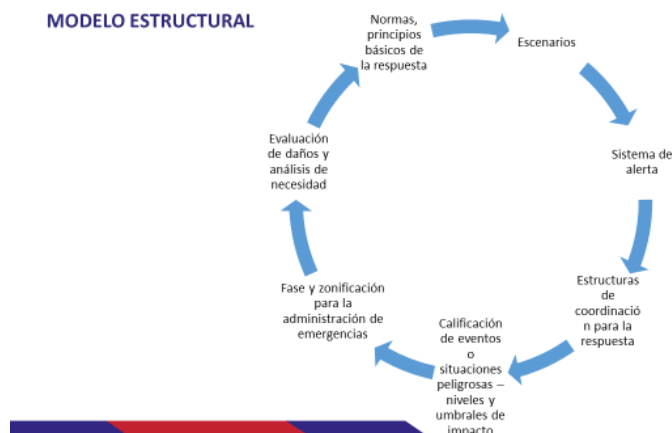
MODELO ESTRUCTURAL

Normas, principios básicos de la respuesta

Escenarios

Sistema de alerta

Estructuras de coordinación para la respuesta

Calificación de eventos o situaciones peligrosas – niveles y umbrales de impacto

Fase y zonificación para la administración de emergencias

Evaluación de daños y análisis de necesidad